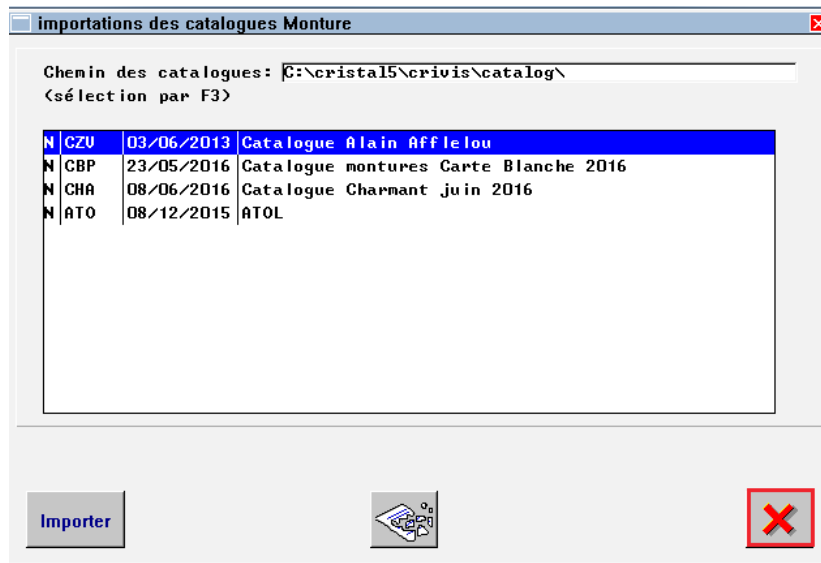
importations des catalogues Monture

Chemin des catalogues: C:\cristal5\crivis\catalog\
(sélection par F3)

| | | | |
|---|---|---|---|
| N | CZU | 03/06/2013 | Catalogue Alain Afflelou |
| N | CBP | 23/05/2016 | Catalogue montures Carte Blanche 2016 |
| N | CHA | 08/06/2016 | Catalogue Charmant juin 2016 |
| N | ATO | 08/12/2015 | ATOL |

Importer